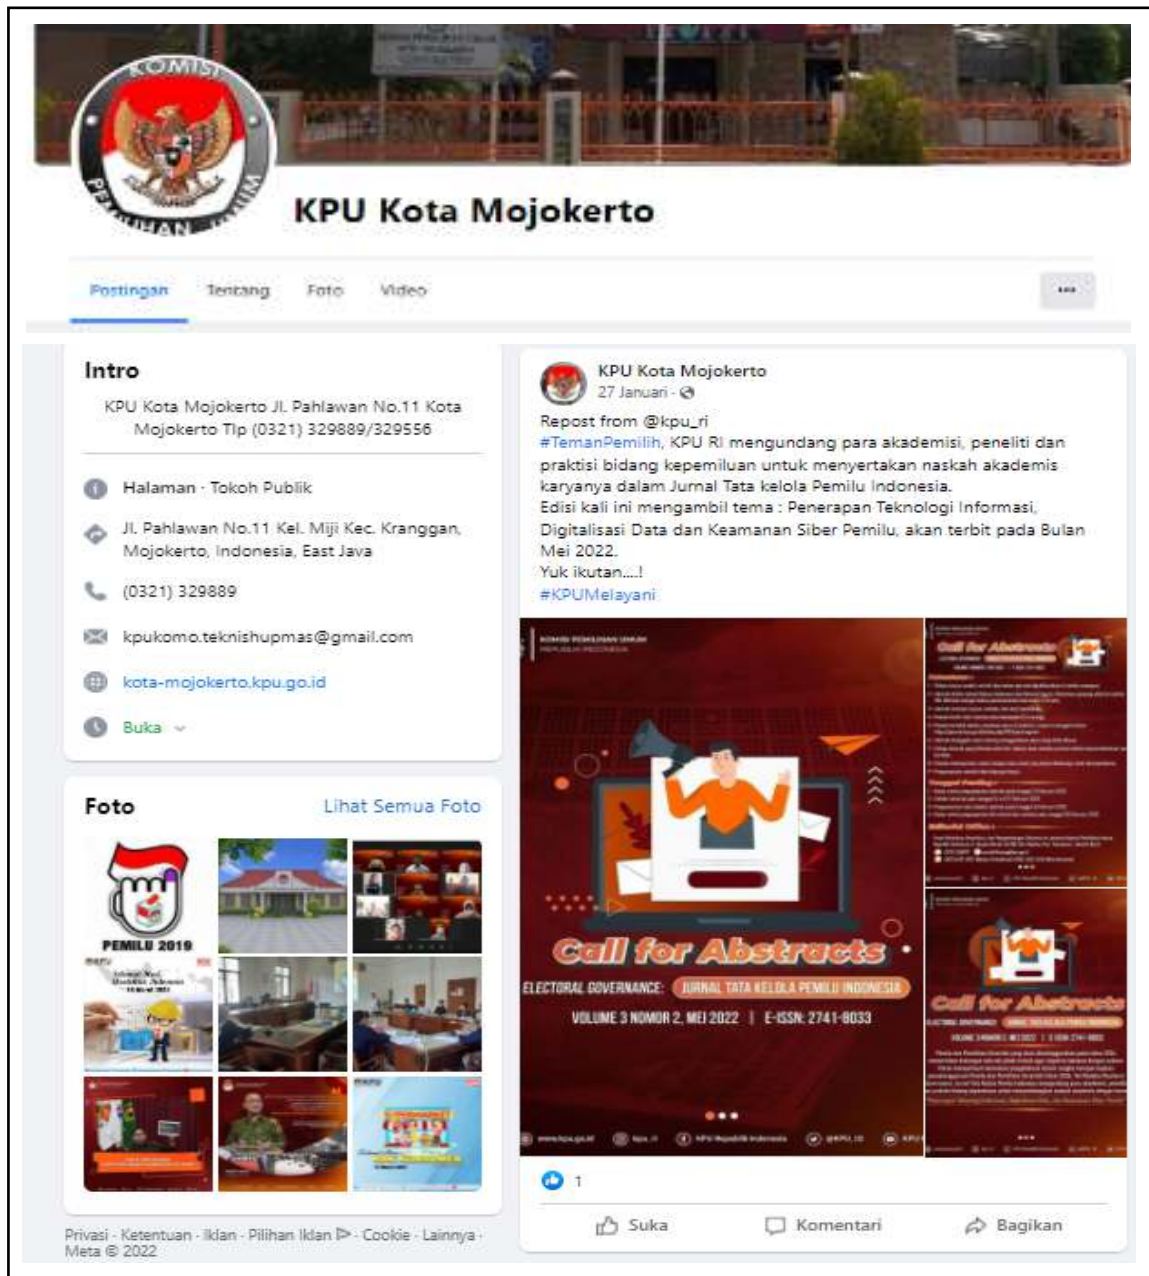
KOMISI

PEMILIHAN UMUM

KPU Kota Mojokerto

Postingan Tentang Foto Video ···

Intro

KPU Kota Mojokerto Jl. Pahlawan No.11 Kota Mojokerto Tlp (0321) 329889/329556

Halaman · Tokoh Publik

Jl. Pahlawan No.11 Kel. Miji Kec. Kranggan, Mojokerto, Indonesia, East Java

(0321) 329889

kpukomo.teknishupmas@gmail.com

kota-mojokerto.kpu.go.id

Buka

Foto

Lihat Semua Foto

PEMILU 2019

Privasi · Ketentuan · Iklan · Pilihan Iklan · Cookie · Lainnya · Meta © 2022

KPU Kota Mojokerto
27 Januari ·

Repost from @kpu_ri
#TemanPemilih, KPU RI mengundang para akademisi, peneliti dan praktisi bidang kepemiluan untuk menyertakan naskah akademis karyanya dalam Jurnal Tata kelola Pemilu Indonesia.
Edisi kali ini mengambil tema : Penerapan Teknologi Informasi, Digitalisasi Data dan Keamanan Siber Pemilu, akan terbit pada Bulan Mei 2022.
Yuk ikutan....!
#KPUMelayani

KOMISI PEMILIHAN UMUM
REPUBLIK INDONESIA

Call for Abstracts

ELECTORAL GOVERNANCE: JURNAL TATA KELOLA PEMILU INDONESIA

VOLUME 3 NOMOR 2, MEI 2022 | E-ISSN: 2741-8033

Call for Abstracts

Call for Abstracts

1

Suka Komentari Bagikan